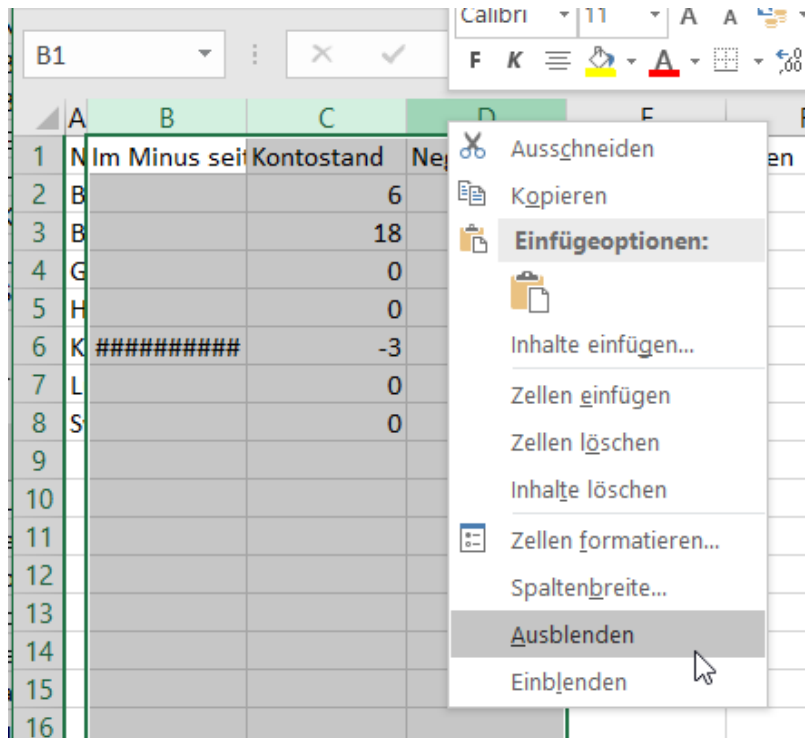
B1

Calibri 11 A A
F K A

| | A | B | C | D | E |
|---|---|---|---|---|---|
| 1 | N | Im Minus seit | Kontostand | Ne | en |
| 2 | B | | 6 | | |
| 3 | B | | 18 | | |
| 4 | G | | 0 | | |
| 5 | H | | 0 | | |
| 6 | K | ########## | -3 | | |
| 7 | L | | 0 | | |
| 8 | S | | 0 | | |
| 9 | | | | | |
| 10 | | | | | |
| 11 | | | | | |
| 12 | | | | | |
| 13 | | | | | |
| 14 | | | | | |
| 15 | | | | | |
| 16 | | | | | |

Ausschneiden
Kopieren
Einfügeoptionen:
Inhalte einfügen...
Zellen einfügen
Zellen löschen
Inhalte löschen
Zellen formatieren...
Spaltenbreite...
Ausblenden
Einblenden